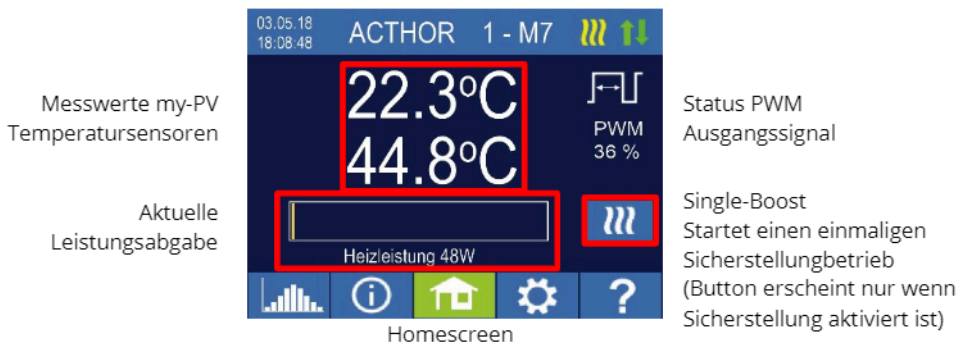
03.05.18
18:08:48

ACTHOR 1 - M7

Messwerte my-PV Temperatursensoren

22.3°C
44.8°C

PWM
36 %

Status PWM Ausgangssignal

Aktuelle Leistungsabgabe

Heizleistung 48W

Single-Boost
Startet einen einmaligen Sicherstellungbetrieb (Button erscheint nur wenn Sicherstellung aktiviert ist)

?

Homescreen